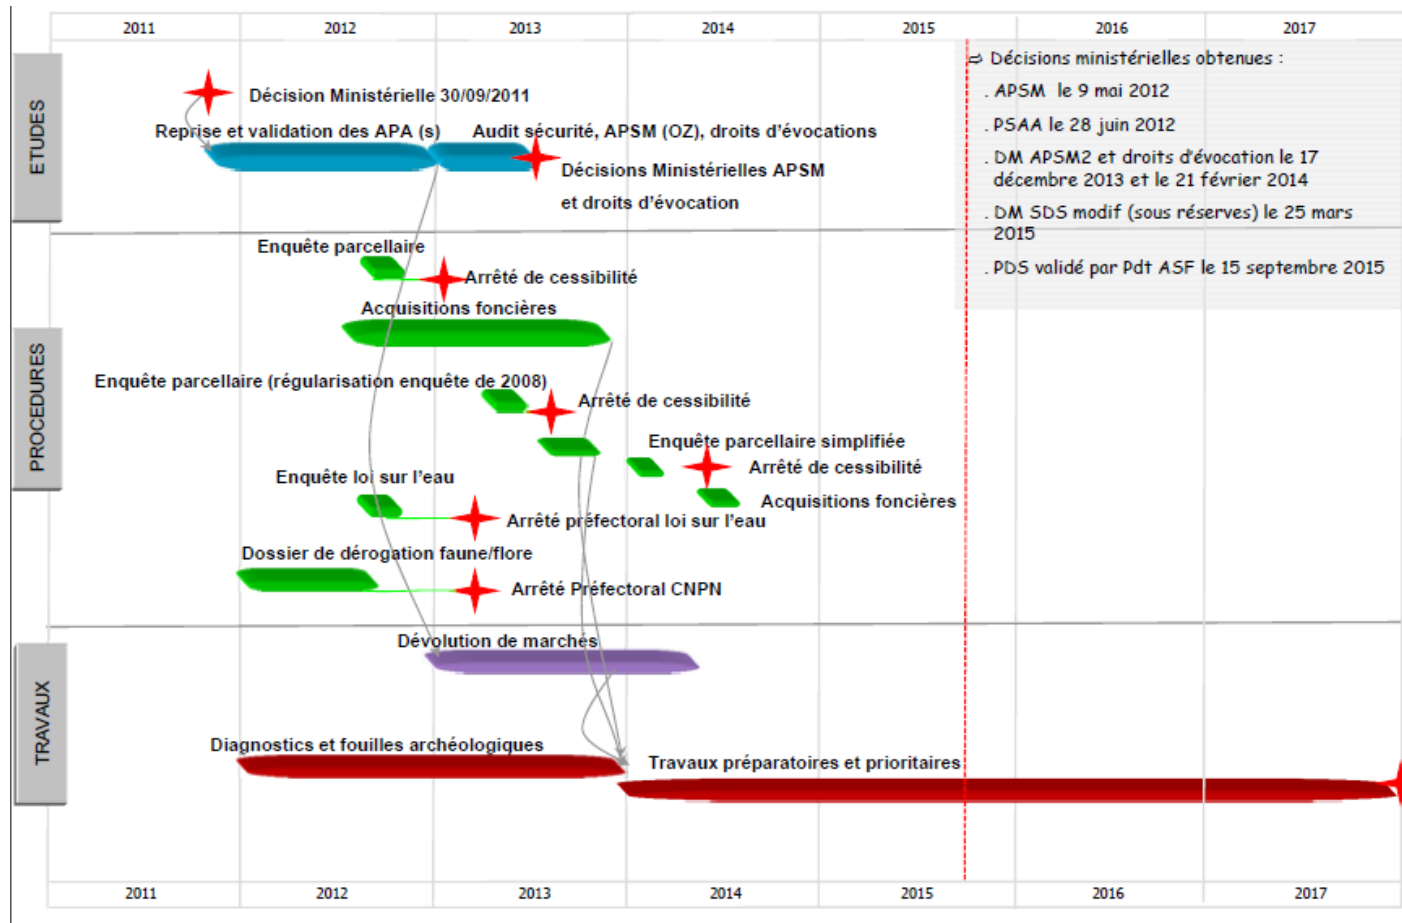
2011 2012 2013 2014 2015 2016 2017

ETUDES

Décision Ministérielle 30/09/2011

Reprise et validation des APA (s)

Audit sécurité, APSM (OZ), droits d'évocations

Décisions Ministérielles APSM et droits d'évocation

⇨ Décisions ministérielles obtenues :
. APSM le 9 mai 2012
. PSAA le 28 juin 2012
. DM APSM2 et droits d'évocation le 17 décembre 2013 et le 21 février 2014
. DM SDS modif (sous réserves) le 25 mars 2015
. PDS validé par Pdt ASF le 15 septembre 2015

PROCEDURES

Enquête parcellaire

Arrêté de cessibilité

Acquisitions foncières

Enquête parcellaire (régularisation enquête de 2008)

Arrêté de cessibilité

Enquête parcellaire simplifiée

Arrêté de cessibilité

Acquisitions foncières

Enquête loi sur l'eau

Arrêté préfectoral loi sur l'eau

Dossier de dérogation faune/flore

Arrêté Préfectoral CNPN

TRAVAUX

Dévolution de marchés

Diagnostics et fouilles archéologiques

Travaux préparatoires et prioritaires

2011 2012 2013 2014 2015 2016 2017